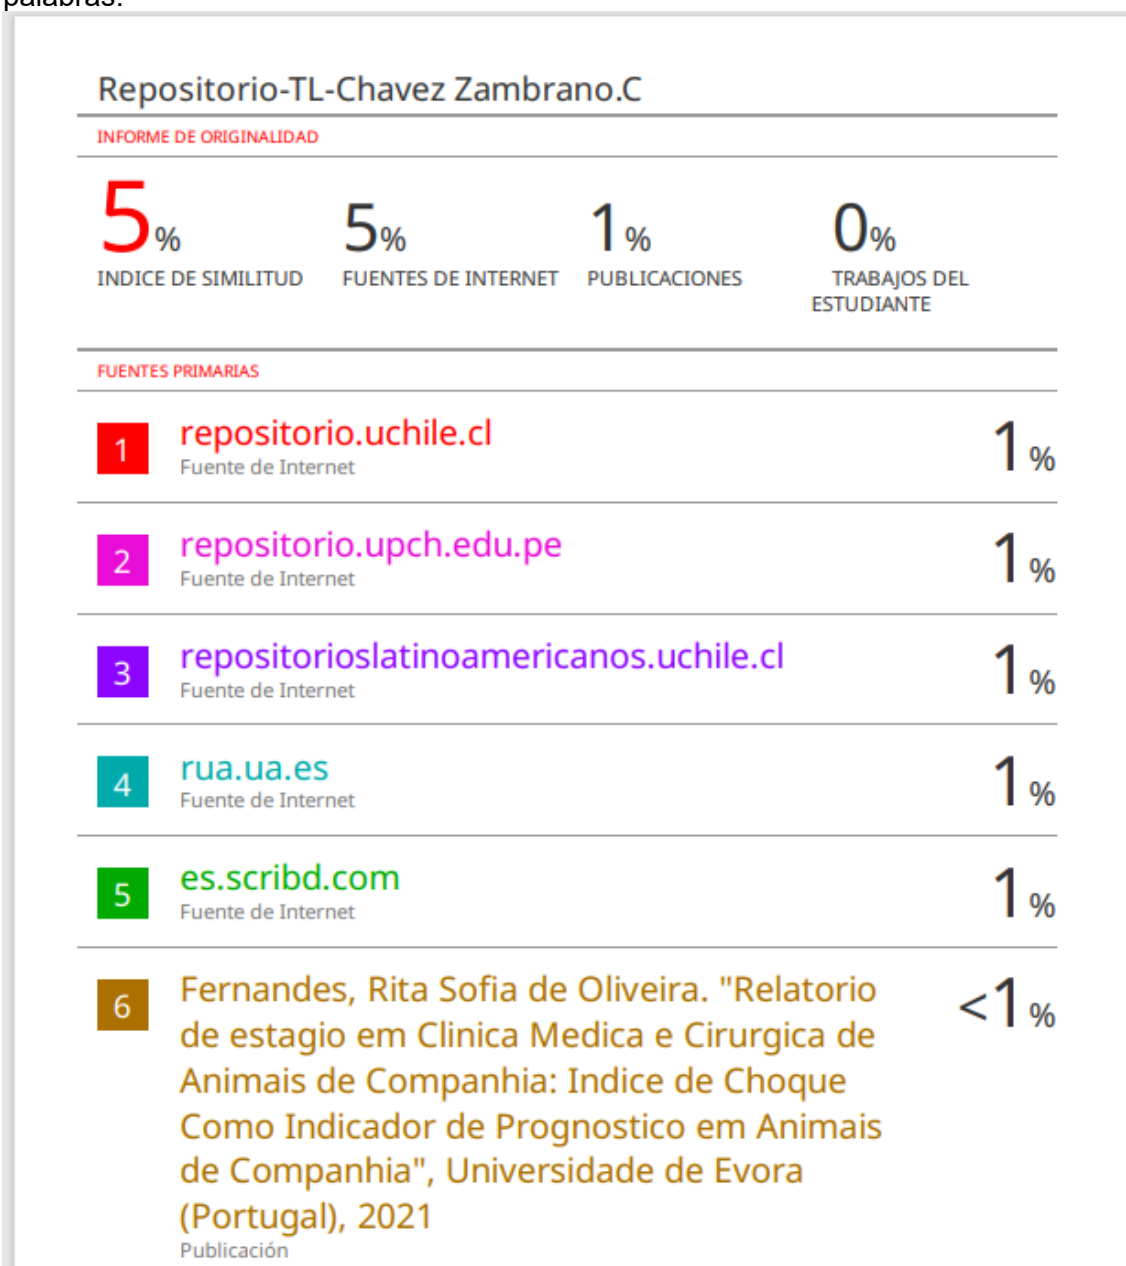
palabras:

Repositorio-TL-Chavez Zambrano.C

INFORME DE ORIGINALIDAD

5% INDICE DE SIMILITUD
5% FUENTES DE INTERNET
1% PUBLICACIONES
0% TRABAJOS DEL ESTUDIANTE

FUENTES PRIMARIAS

| | | |
|---|---|---|
| 1 | repositorio.uchile.cl Fuente de Internet | 1% |
| 2 | repositorio.upch.edu.pe Fuente de Internet | 1% |
| 3 | repositorioslatinoamericanos.uchile.cl Fuente de Internet | 1% |
| 4 | rua.ua.es Fuente de Internet | 1% |
| 5 | es.scribd.com Fuente de Internet | 1% |
| 6 | Fernandes, Rita Sofia de Oliveira. "Relatorio de estagio em Clinica Medica e Cirurgica de Animais de Companhia: Indice de Choque Como Indicador de Prognostico em Animais de Companhia", Universidade de Evora (Portugal), 2021 Publicación | <1% |